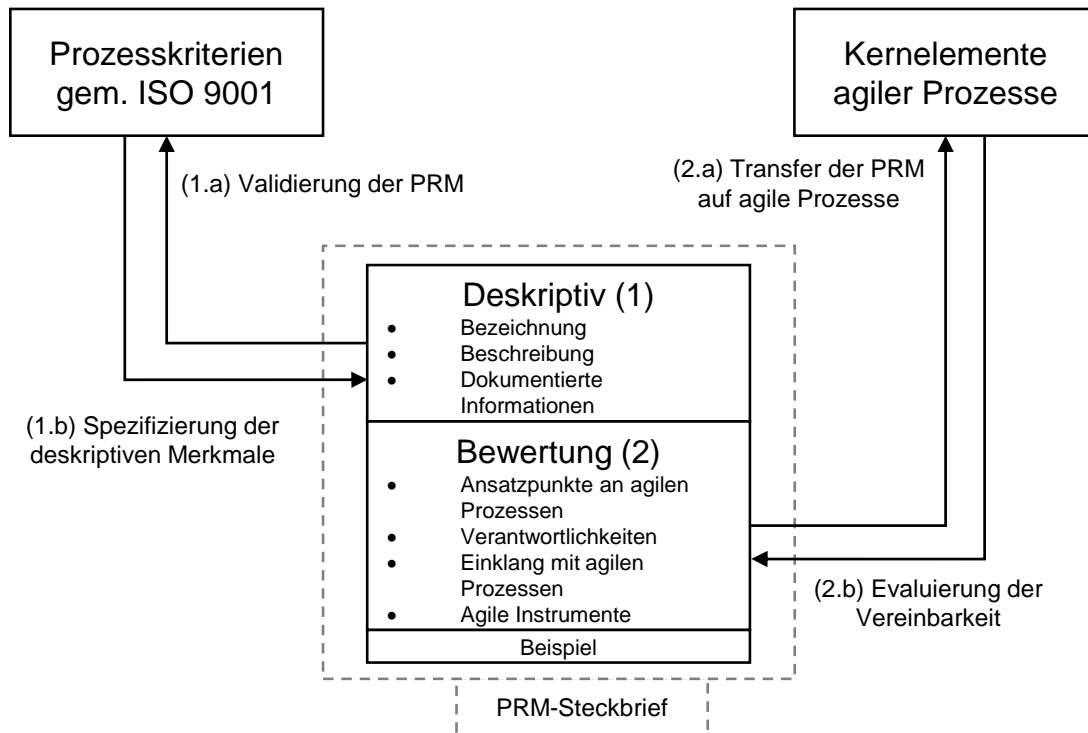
Prozesskriterien gem. ISO 9001

Kernelemente agiler Prozesse

(1.a) Validierung der PRM

(2.a) Transfer der PRM auf agile Prozesse

Deskriptiv (1)
- Bezeichnung
- Beschreibung
- Dokumentierte Informationen

(1.b) Spezifizierung der deskriptiven Merkmale

Bewertung (2)
- Ansatzpunkte an agilen Prozessen
- Verantwortlichkeiten
- Einklang mit agilen Prozessen
- Agile Instrumente

(2.b) Evaluierung der Vereinbarkeit

Beispiel

PRM-Steckbrief